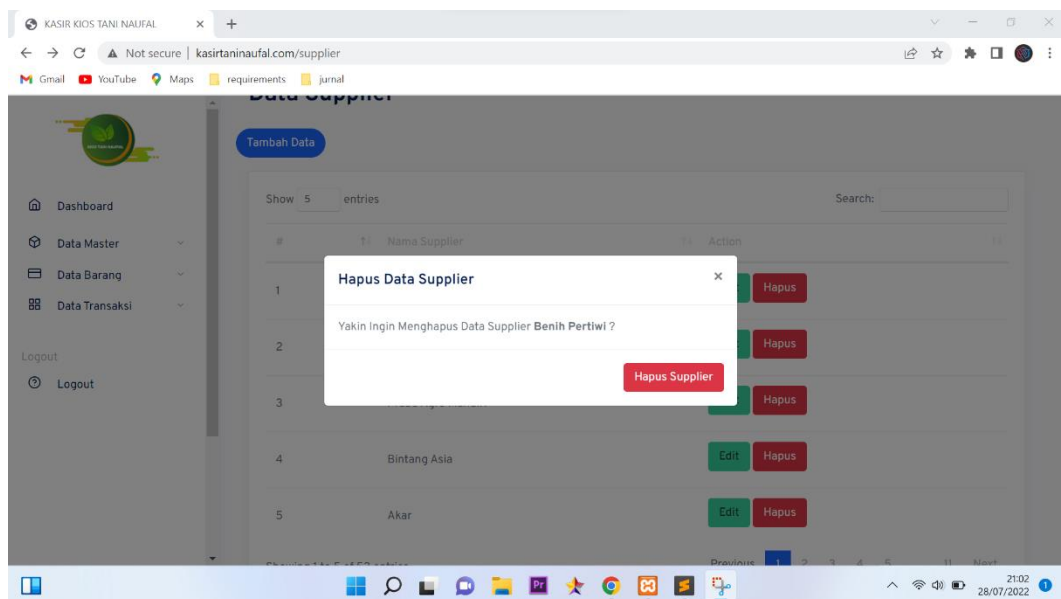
KASIR KIOS TANI NAUFAL × +

Not secure | kasirtaninaufal.com/supplier

Gmail YouTube Maps requirements jurnal

Data Supplier

Tambah Data

Dashboard

Data Master

Data Barang

Data Transaksi

Logout

Logout

Show 5 entries

Search:

| # | Nama Supplier | Action |
|---|---|---|
| 1 | | Hapus |
| 2 | | Hapus |
| 3 | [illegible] | Hapus |
| 4 | Bintang Asia | Edit Hapus |
| 5 | Akar | Edit Hapus |

Showing 1 to 5 of 52 entries

Previous 1 2 3 4 5 ... 11 Next

Hapus Data Supplier ×

Yakin Ingin Menghapus Data Supplier **Benih Pertiwi** ?

Hapus Supplier

21:02
28/07/2022